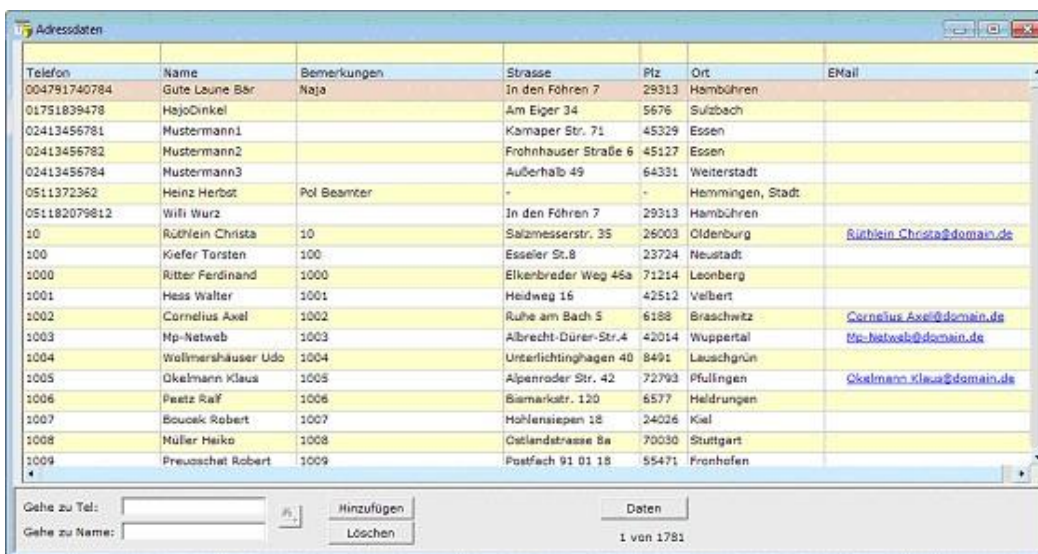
Adressdaten

| Telefon | Name | Bemerkungen | Strasse | Plz | Ort | EMail |
|---|---|---|---|---|---|---|
| 004791740784 | Gute Laune Bär | Naja | In den Föhren 7 | 29313 | Hambühren | |
| 01751839478 | HajoDinkel | | Am Eiger 34 | 5676 | Sulzbach | |
| 02413456781 | Mustermann1 | | Kamaper Str. 71 | 45329 | Essen | |
| 02413456782 | Mustermann2 | | Frohnhauser Straße 6 | 45127 | Essen | |
| 02413456784 | Mustermann3 | | Außerhalb 49 | 64331 | Weiterstadt | |
| 0511372362 | Heinz Herbst | Pol Beamter | - | - | Hemmingen, Stadt | |
| 051182079812 | Willi Wurz | | In den Föhren 7 | 29313 | Hambühren | |
| 10 | Rüthlein Christa | 10 | Salzmesserstr. 35 | 26003 | Oldenburg | Rüthlein Christa@domain.de |
| 100 | Kiefer Torsten | 100 | Esseler St.8 | 23724 | Neustadt | |
| 1000 | Ritter Ferdinand | 1000 | Elkenbreder Weg 46a | 71214 | Leonberg | |
| 1001 | Hess Walter | 1001 | Heidweg 16 | 42512 | Velbert | |
| 1002 | Cornelius Axel | 1002 | Ruhe am Bach 5 | 6188 | Braschwitz | Cornelius Axel@domain.de |
| 1003 | Mp-Netweb | 1003 | Albrecht-Dürer-Str.4 | 42014 | Wuppertal | Mp-Netweb@domain.de |
| 1004 | Wollmershäuser Udo | 1004 | Unterlichtinghagen 40 | 8491 | Lauschgrün | |
| 1005 | Okelmann Klaus | 1005 | Alpenroder Str. 42 | 72793 | Pfullingen | Okelmann Klaus@domain.de |
| 1006 | Peetz Ralf | 1006 | Bismarkstr. 120 | 6577 | Heldrungen | |
| 1007 | Boucek Robert | 1007 | Hohlensiepen 18 | 24026 | Kiel | |
| 1008 | Müller Heiko | 1008 | Ostlandstrasse 8a | 70030 | Stuttgart | |
| 1009 | Preuschat Robert | 1009 | Postfach 91 01 18 | 55471 | Fronhofen | |

Gehe zu Tel:
Gehe zu Name:
Hinzufügen
Löschen
Daten
1 von 1781